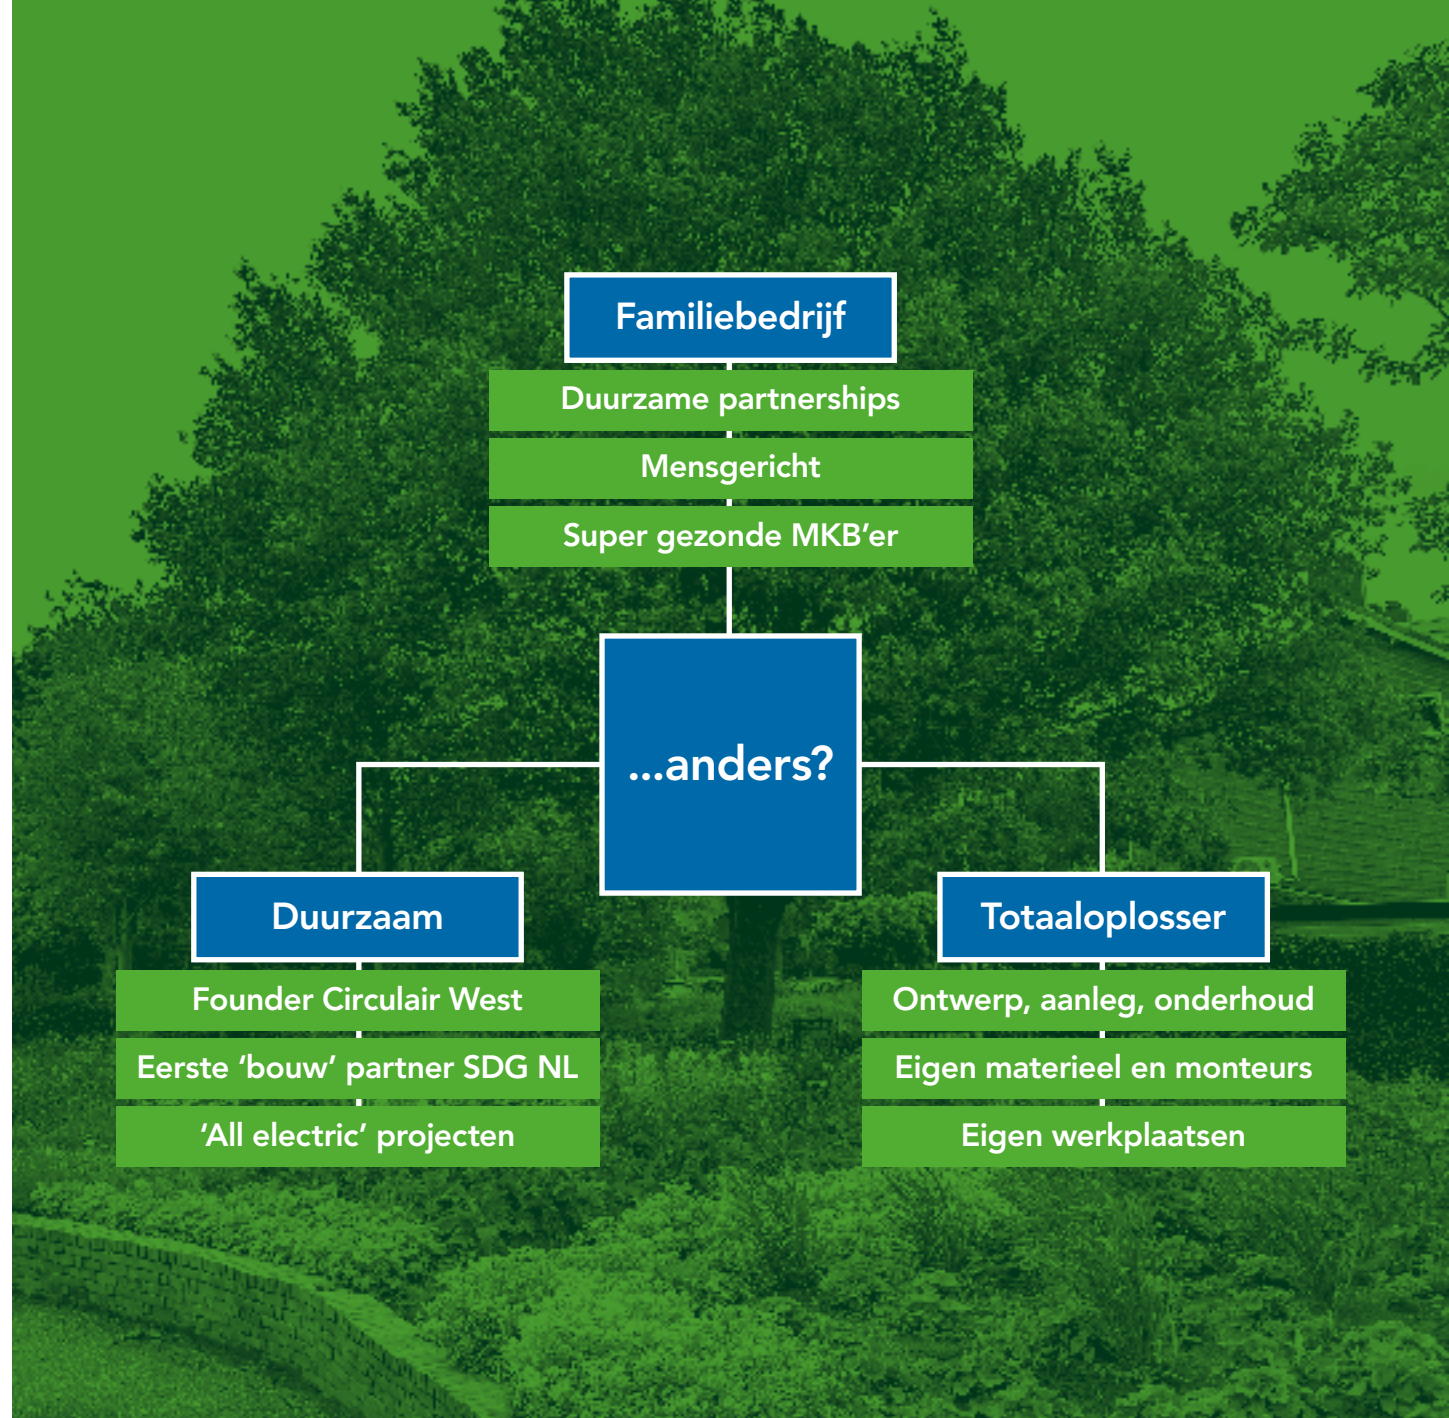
Familiebedrijf

Duurzame partnerships

Mensgericht

Super gezonde MKB'er

...anders?

Duurzaam

Founder Circulair West

Eerste 'bouw' partner SDG NL

'All electric' projecten

Totaaloplosser

Ontwerp, aanleg, onderhoud

Eigen materieel en monteurs

Eigen werkplaatsen